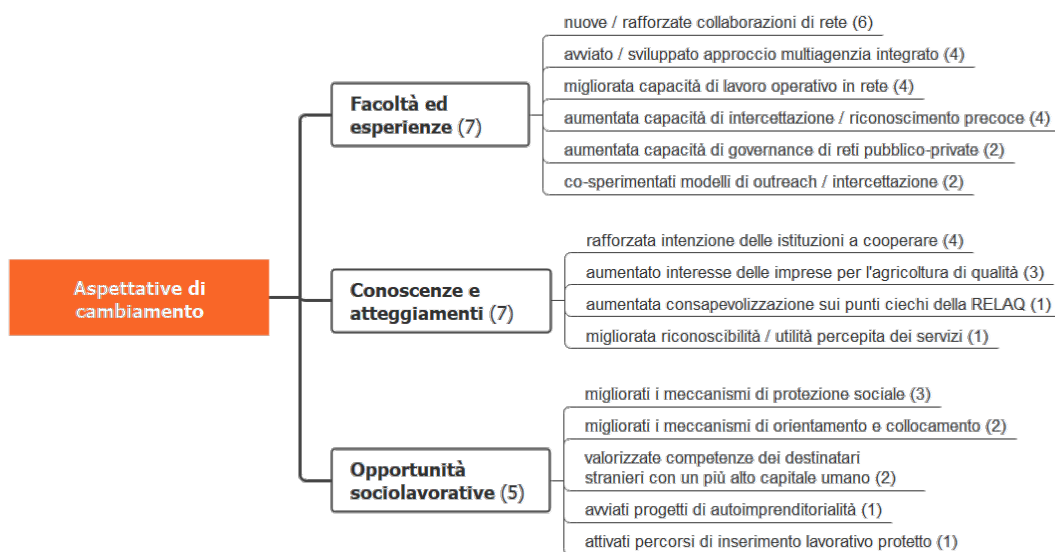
Aspettative di cambiamento

Facoltà ed esperienze (7)

nuove / rafforzate collaborazioni di rete (6)

avviato / sviluppato approccio multiagenzia integrato (4)

migliorata capacità di lavoro operativo in rete (4)

aumentata capacità di intercettazione / riconoscimento precoce (4)

aumentata capacità di governance di reti pubblico-private (2)

co-sperimentati modelli di outreach / intercettazione (2)

Conoscenze e atteggiamenti (7)

rafforzata intenzione delle istituzioni a cooperare (4)

aumentato interesse delle imprese per l'agricoltura di qualità (3)

aumentata consapevolizzazione sui punti ciechi della RELAQ (1)

migliorata riconoscibilità / utilità percepita dei servizi (1)

Opportunità sociolavorative (5)

migliorati i meccanismi di protezione sociale (3)

migliorati i meccanismi di orientamento e collocamento (2)

valorizzate competenze dei destinatari stranieri con un più alto capitale umano (2)

avviati progetti di autoimprenditorialità (1)

attivati percorsi di inserimento lavorativo protetto (1)